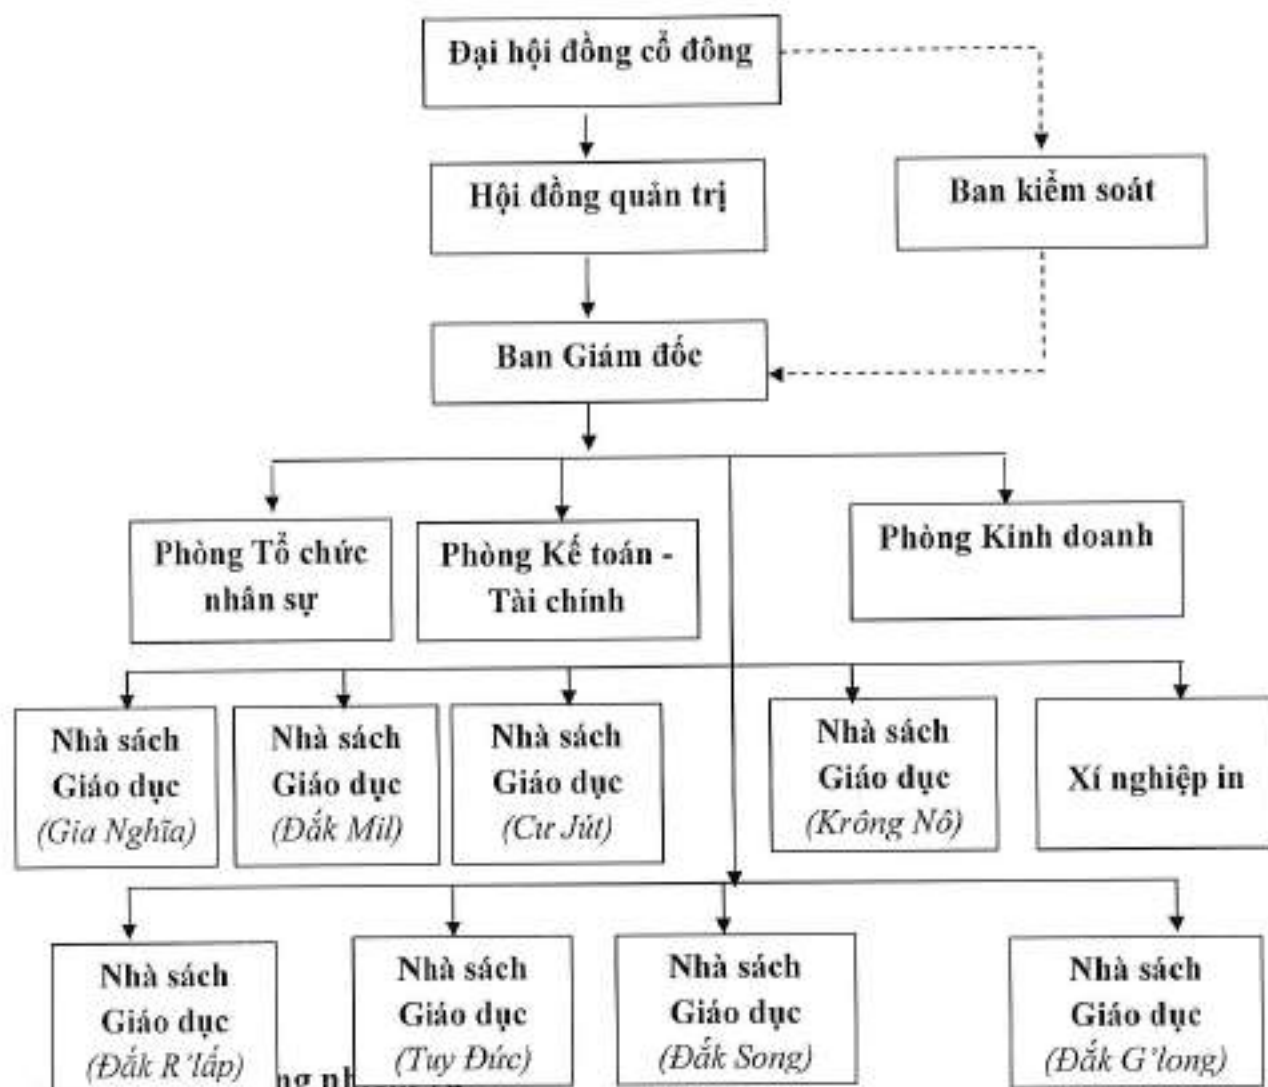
Đại hội đồng cổ đông

Hội đồng quản trị

Ban kiểm soát

Ban Giám đốc

Phòng Tổ chức nhân sự

Phòng Kế toán - Tài chính

Phòng Kinh doanh

Nhà sách Giáo dục (Gia Nghĩa)

Nhà sách Giáo dục (Đắk Mil)

Nhà sách Giáo dục (Cư Jút)

Nhà sách Giáo dục (Krông Nô)

Xí nghiệp in

Nhà sách Giáo dục (Đắk R'lấp)

Nhà sách Giáo dục (Tuy Đức)

Nhà sách Giáo dục (Đắk Song)

Nhà sách Giáo dục (Đắk G'long)

ng nh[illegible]